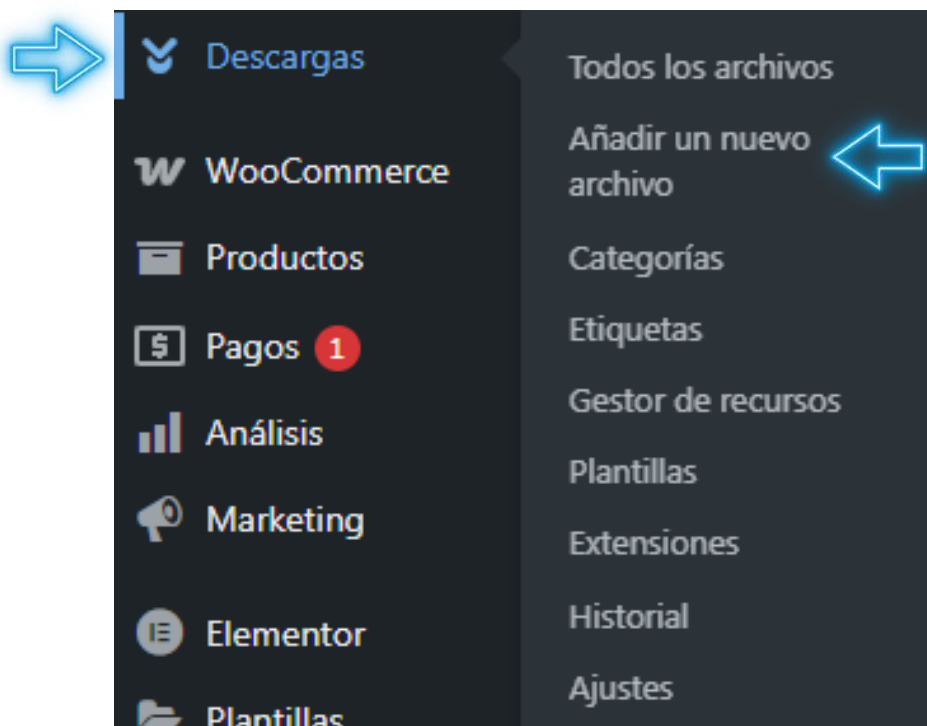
Descargas
WooCommerce
Productos
Pagos 1
Análisis
Marketing
Elementor
Plantillas

Todos los archivos
Añadir un nuevo archivo
Categorías
Etiquetas
Gestor de recursos
Plantillas
Extensiones
Historial
Ajustes